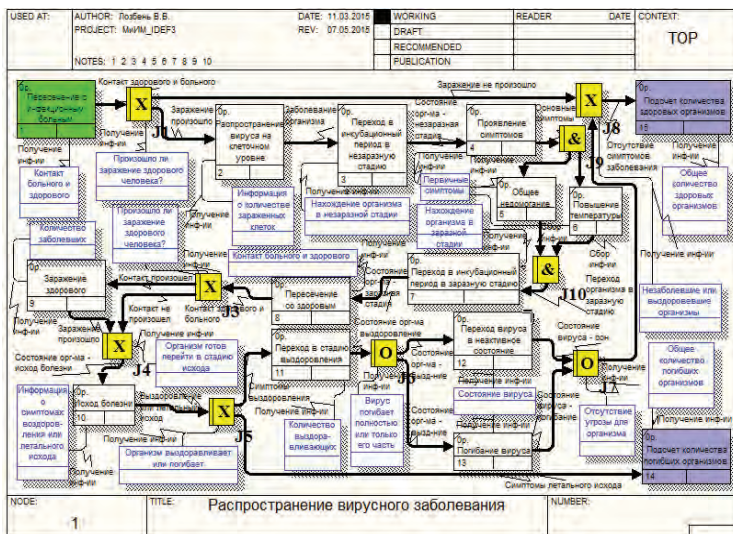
USED AT: AUTHOR: Лозбень В.В. DATE: 11.03.2015 WORKING READER DATE CONTEXT:
PROJECT: МиИМ_IDEF3 REV: 07.05.2015 DRAFT
RECOMMENDED TOP
NOTES: 1 2 3 4 5 6 7 8 9 10 PUBLICATION

0р. Перевезение о инфицированных больных 1
Контакт здорового и больного
X J1
Заражение не произошло
Заражение произошло
Получение инф-ии
0р. Распространение вируса на клеточном уровне 2
Заболевание организма
0р. Переход в инкубационный период в незаразную стадию 3
Состояние орг-ма - незаразная стадия
0р. Проявление симптомов 4
Основные симптомы
X J8
0р. Подсчет количества здоровых организмов 15
& J9
Отсутствие симптомов заболевания
Получение инф-ии
Контакт больного и здорового
Произошло ли заражение здорового человека?
Информация о количестве зараженных клеток
Получение инф-ии
Нахождение организма в незаразной стадии
Первичные симптомы
0р. Общее недомогание 5
0р. Повышение температуры 6
Общее количество здоровых организмов
Количество заболевших
Произошло ли заражение здорового человека?
Получение инф-ии
Нахождение организма в заразной стадии
Получение инф-ии
Контакт больного и здорового
Сбор инф-ии
0р. Заражение здорового 9
Контакт произошел
X J3
Контакт не произошел
Контакт здорового и больного
0р. Пересечение со здоровым 8
Состояние организма - заразная стадия
0р. Переход в инкубационный период в заразную стадию 7
& J10
Переход организма в заразную стадию
Получение инф-ии
Незаболевшие или выздоровевшие организмы
Получение инф-ии
Заражение здорового
X J4
Состояние орг-ма - исход болезни
Получение инф-ии
Организм готов перейти в стадию исхода
0р. Переход в стадию выздоровления 11
Состояние орг-ма - выздоровление
O J5
Состояние орг-ма - выздоровление
0р. Переход вируса в неактивное состояние 12
Состояние вируса - сон
O J7
Общее количество погибших организмов
Информация о симптомах выздоровления или летального исхода
0р. Исход болезни 10
Выздоровление или летальный исход
X J6
Симптомы выздоровления
Получение инф-ии
Вирус погибает полностью или только его часть
Получение инф-ии
Состояние вируса
Состояние орг-ма - выздоровление
Состояние вируса - погибание
Получение инф-ии
Отсутствие угрозы для организма
Получение инф-ии
Организм выздоравливает или погибает
Количество выздоравливающих
0р. Погибание вируса 13
Получение инф-ии
0р. Подсчет количества погибших организмов 14
Симптомы летального исхода
NODE: 1 TITLE: Распространение вирусного заболевания NUMBER: